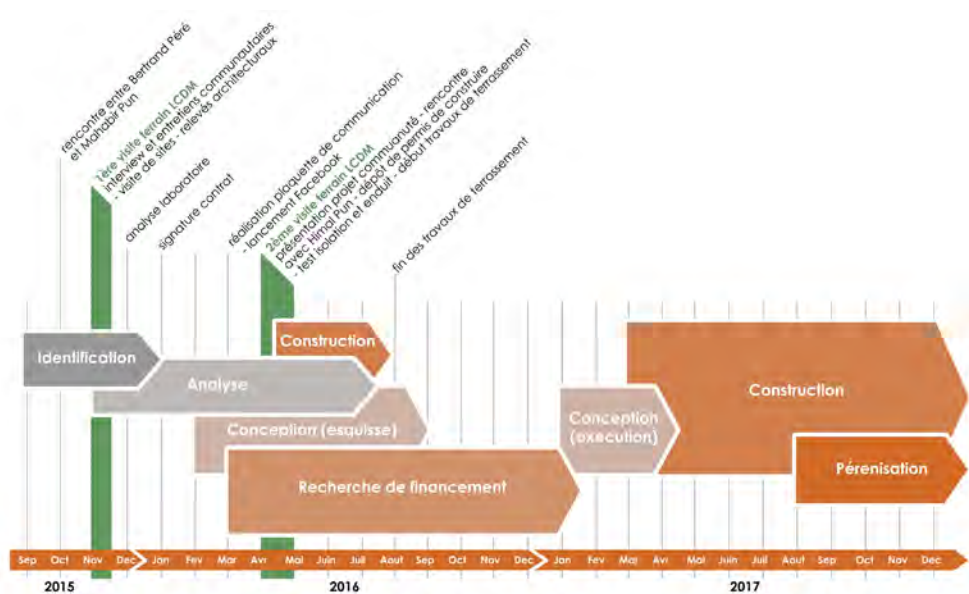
rencontre entre Bertrand Péré et Mahabir Pun

1ère visite terrain LCDM
interview et entretiens communautaires
- visite de sites - relevés architecturaux

analyse laboratoire

signature contrat

réalisation plaquette de communication
- lancement Facebook

2ème visite terrain LCDM
présentation projet communauté - rencontre avec Himal Pun - dépôt de permis de construire
- test isolation et enduit - début travaux de terrassement

fin des travaux de terrassement

Identification

Analyse

Construction

Conception (esquisse)

Recherche de financement

Conception (exécution)

Construction

Pérenisation

Sep Oct Nov Dec Jan Fev Mar Avr Mai Juin Juil Aout Sep Oct Nov Dec Jan Fev Mar Avr Mai Juin Juil Aout Sep Oct Nov Dec

2015

2016

2017